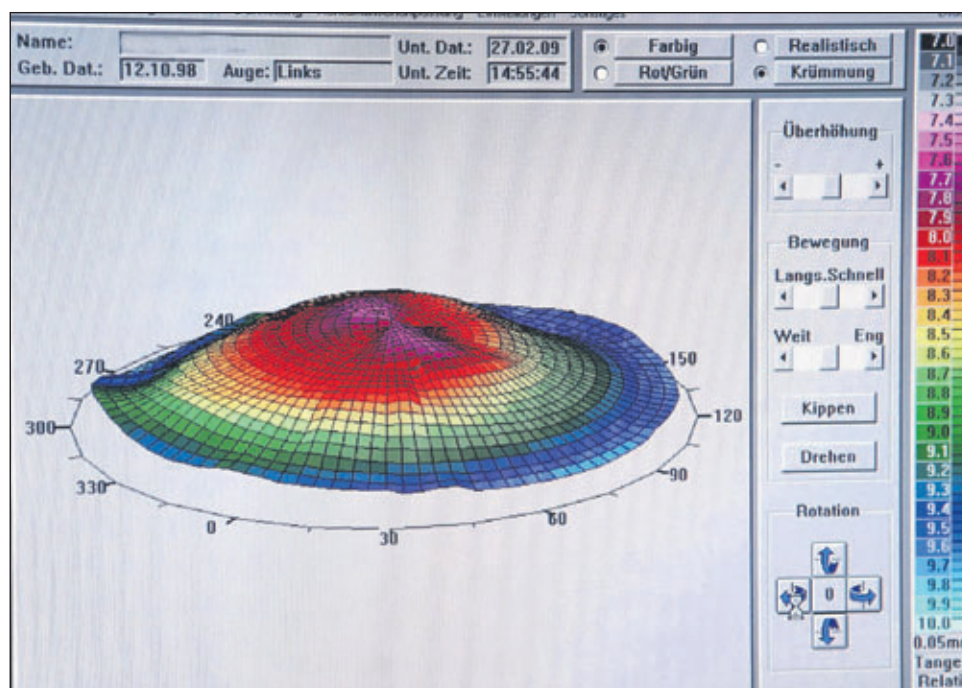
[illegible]

Name:
Geb. Dat.: 12.10.98 Auge: Links
Unt. Dat.: 27.02.09
Unt. Zeit: 14:55:44

Farbig
Rot/Grün
Realistisch
Krümmung

Überhöhung
-
+

Bewegung
Langs.Schnell

Weit Eng

Kippen

Drehen

Rotation
0

240
270
300
330
0
30
60
90
120
150

7.0
7.1
7.2
7.3
7.4
7.5
7.6
7.7
7.8
7.9
8.0
8.1
8.2
8.3
8.4
8.5
8.6
8.7
8.8
8.9
9.0
9.1
9.2
9.3
9.4
9.5
9.6
9.7
9.8
9.9
10.0
0.05m
Tange
Relati